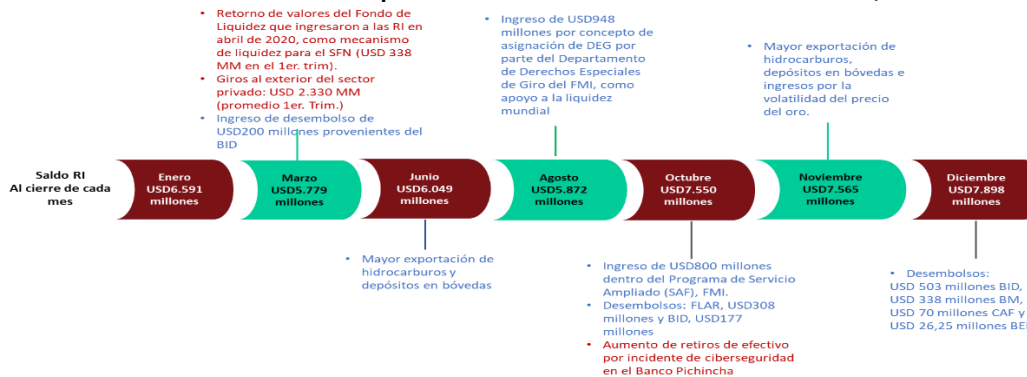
- Retorno de valores del Fondo de Liquidez que ingresaron a las RI en abril de 2020, como mecanismo de liquidez para el SFN (USD 338 MM en el 1er. trim).
- Giros al exterior del sector privado: USD 2.330 MM (promedio 1er. Trim.)
- Ingreso de desembolso de USD200 millones provenientes del BID

- Ingreso de USD948 millones por concepto de asignación de DEG por parte del Departamento de Derechos Especiales de Giro del FMI, como apoyo a la liquidez mundial

- Mayor exportación de hidrocarburos, depósitos en bóvedas e ingresos por la volatilidad del precio del oro.

Saldo RI
Al cierre de cada mes

Enero
USD6.591 millones

Marzo
USD5.779 millones

Junio
USD6.049 millones

Agosto
USD5.872 millones

Octubre
USD7.550 millones

Noviembre
USD7.565 millones

Diciembre
USD7.898 millones

- Mayor exportación de hidrocarburos y depósitos en bóvedas

- Ingreso de USD800 millones dentro del Programa de Servicio Ampliado (SAF), FMI.
- Desembolsos: FLAR, USD308 millones y BID, USD177 millones
- Aumento de retiros de efectivo por incidente de ciberseguridad en el Banco Pichincha

- Desembolsos:
USD 503 millones BID,
USD 338 millones BM,
USD 70 millones CAF y
USD 26,25 millones BEI